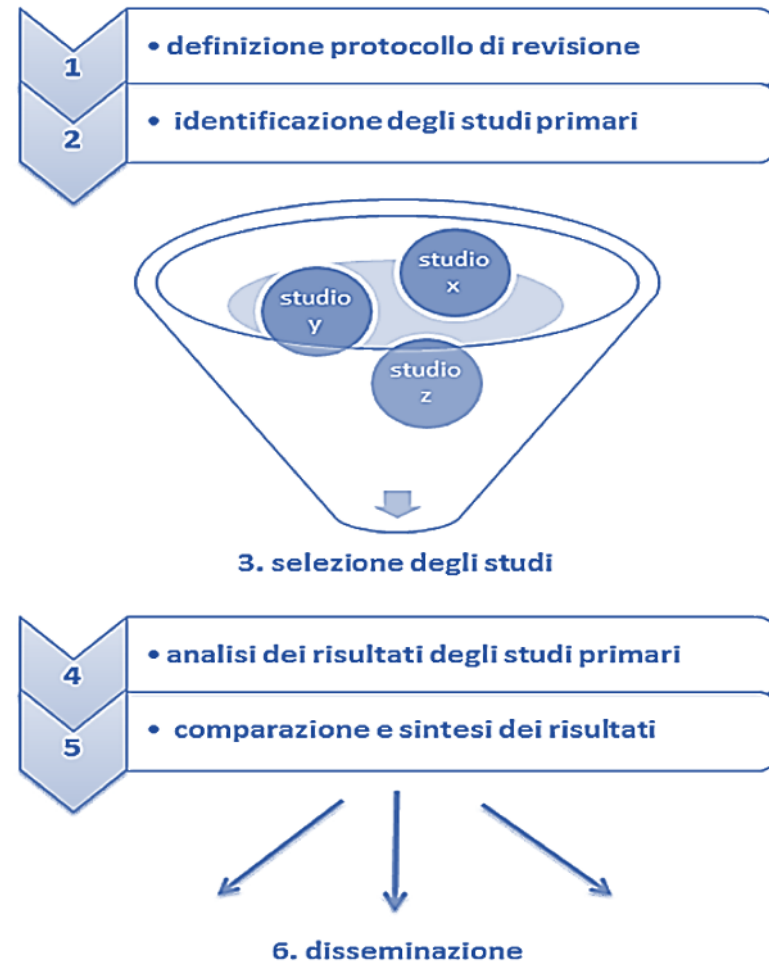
1
• definizione protocollo di revisione

2
• identificazione degli studi primari

studio x

studio y

studio z

3. selezione degli studi

4
• analisi dei risultati degli studi primari

5
• comparazione e sintesi dei risultati

6. disseminazione